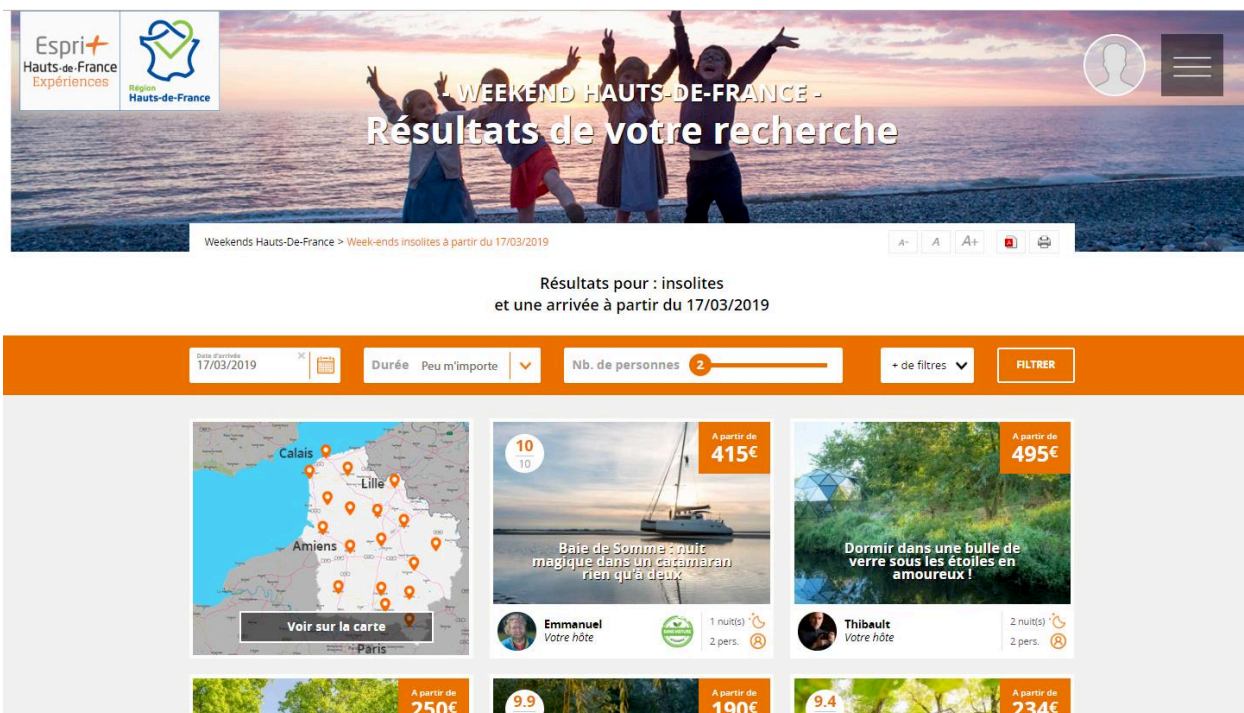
Esprit Hauts-de-France Expériences

Région Hauts-de-France

- WEEKEND HAUTS-DE-FRANCE -

Résultats de votre recherche

Weekends Hauts-De-France > Week-ends insolites à partir du 17/03/2019

A- A A+

Résultats pour : insolites
et une arrivée à partir du 17/03/2019

Date d'arrivée 17/03/2019

Durée Peu m'importe

Nb. de personnes 2

+ de filtres

FILTRER

Calais
Lille
Amiens
Paris

Voir sur la carte

10
10

A partir de 415€

Baie de Somme : nuit magique dans un catamaran rien qu'à deux

Emmanuel
Votre hôte

1 nuit(s)
2 pers.

A partir de 495€

Dormir dans une bulle de verre sous les étoiles en amoureux !

Thibault
Votre hôte

2 nuit(s)
2 pers.

A partir de 250€

9.9

A partir de 190€

9.4

A partir de 234€